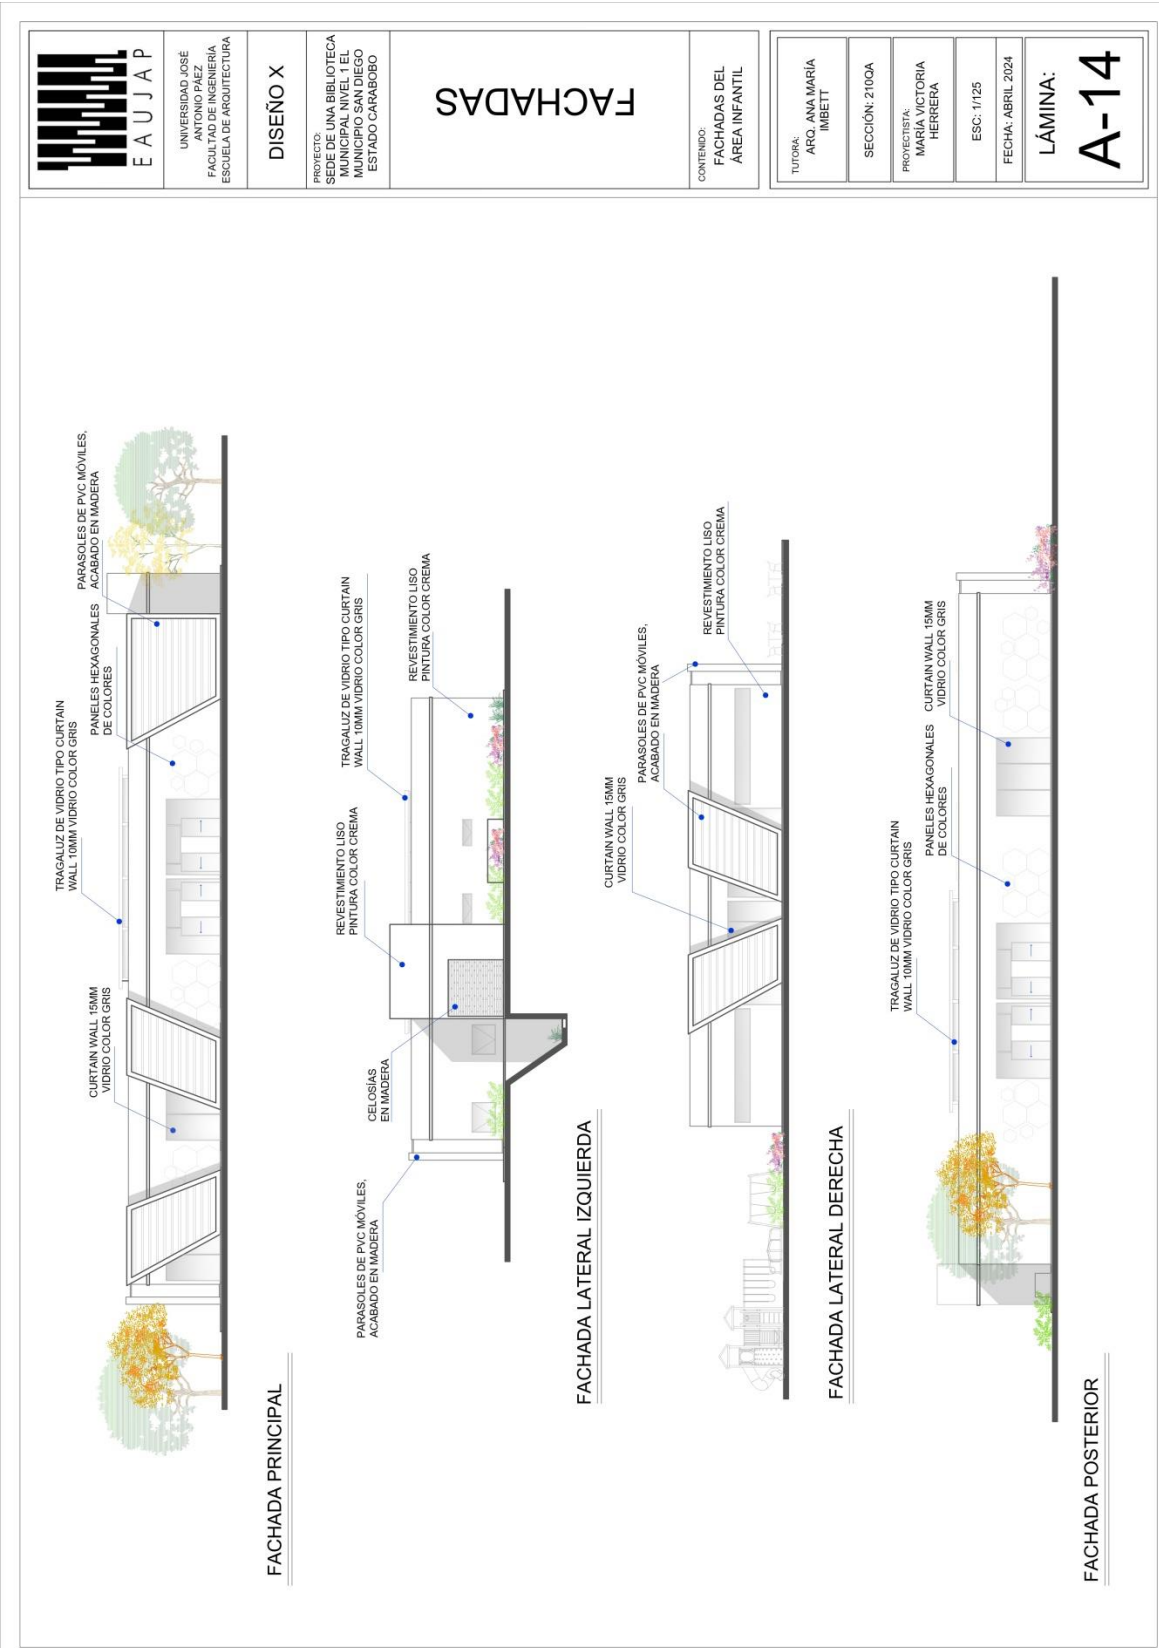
E A U J A P

UNIVERSIDAD JOSÉ ANTONIO PÁEZ
FACULTAD DE INGENIERÍA
ESCUELA DE ARQUITECTURA

DISEÑO X

PROYECTO:
SEDE DE UNA BIBLIOTECA MUNICIPAL NIVEL 1 EL MUNICIPIO SAN DIEGO ESTADO CARABOBO

FACHADAS

CONTENIDO:
FACHADAS DEL ÁREA INFANTIL

TUTORA:
ARQ. ANA MARÍA IMBETT

SECCIÓN: 210QA

PROYECTISTA:
MARÍA VICTORIA HERRERA

ESC: 1/125

FECHA: ABRIL 2024

LÁMINA:
A-14

PARASOLES DE PVC MÓVILES, ACABADO EN MADERA

PANELES HEXAGONALES DE COLORES

TRAGALUZ DE VIDRIO TIPO CURTAIN WALL 10MM VIDRIO COLOR GRIS

CURTAIN WALL 15MM VIDRIO COLOR GRIS

FACHADA PRINCIPAL

TRAGALUZ DE VIDRIO TIPO CURTAIN WALL 10MM VIDRIO COLOR GRIS

REVESTIMIENTO LISO PINTURA COLOR CREMA

REVESTIMIENTO LISO PINTURA COLOR CREMA

CELOSÍAS EN MADERA

PARASOLES DE PVC MÓVILES, ACABADO EN MADERA

FACHADA LATERAL IZQUIERDA

REVESTIMIENTO LISO PINTURA COLOR CREMA

PARASOLES DE PVC MÓVILES, ACABADO EN MADERA

CURTAIN WALL 15MM VIDRIO COLOR GRIS

FACHADA LATERAL DERECHA

CURTAIN WALL 15MM VIDRIO COLOR GRIS

PANELES HEXAGONALES DE COLORES

TRAGALUZ DE VIDRIO TIPO CURTAIN WALL 10MM VIDRIO COLOR GRIS

FACHADA POSTERIOR